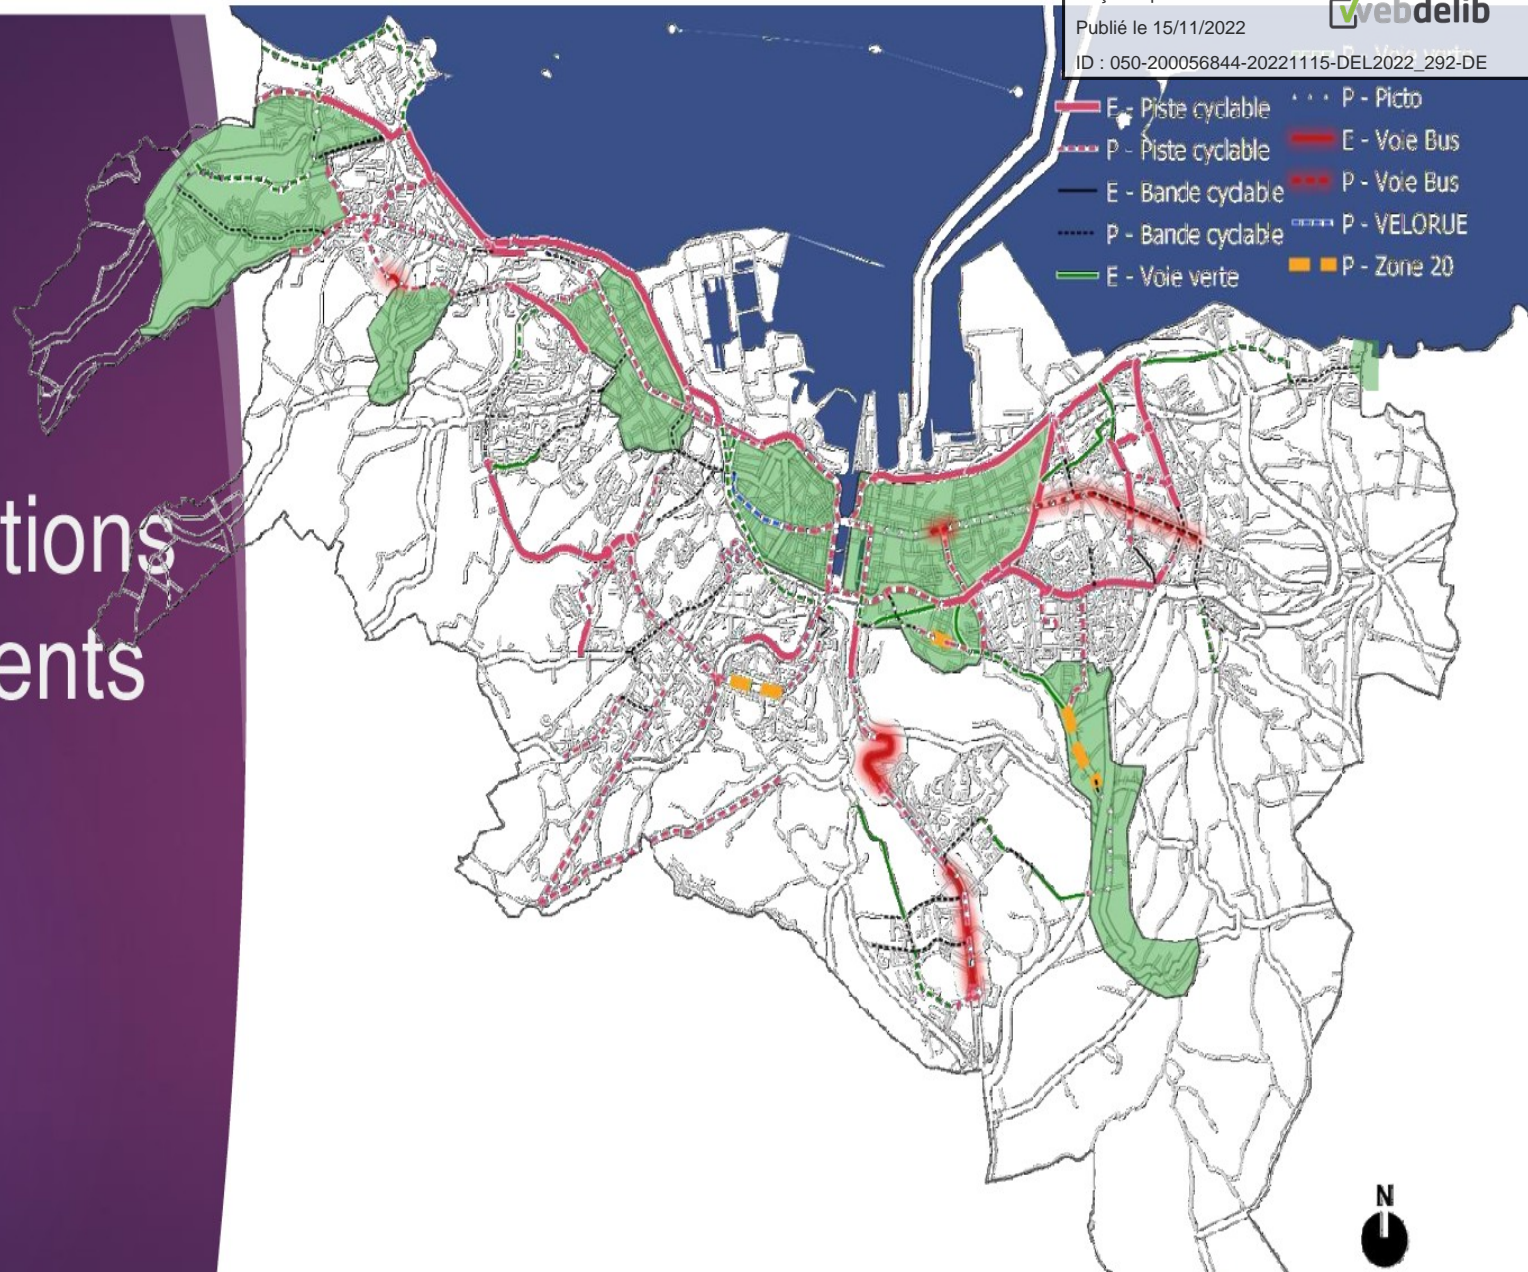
Publié le 15/11/2022
webdelib
ID : 050-200056844-20221115-DEL2022_292-DE

tions
ents

E - Piste cyclable
P - Piste cyclable
E - Bande cyclable
P - Bande cyclable
E - Voie verte
P - Voie verte
P - Picto
E - Voie Bus
P - Voie Bus
P - VELORUE
P - Zone 20

N